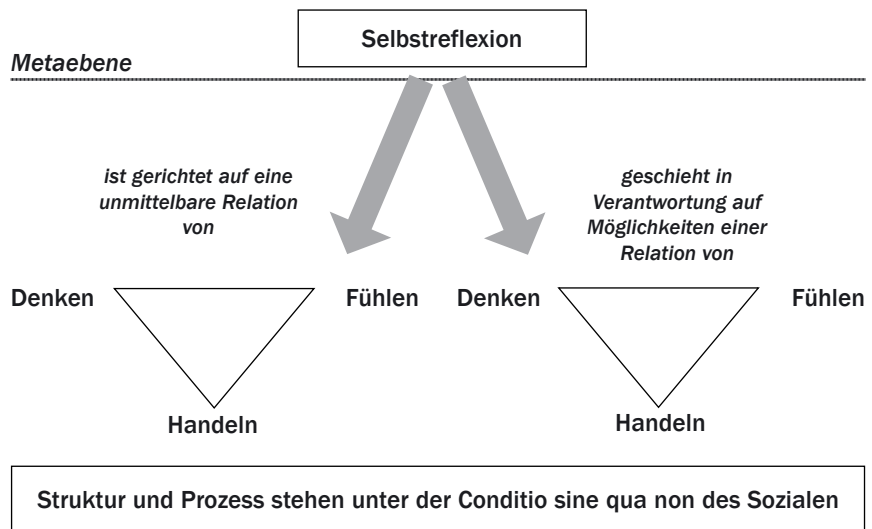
Selbstreflexion

Metaebene

ist gerichtet auf eine unmittelbare Relation von

geschieht in Verantwortung auf Möglichkeiten einer Relation von

Denken

Fühlen

Handeln

Denken

Fühlen

Handeln

Struktur und Prozess stehen unter der Conditio sine qua non des Sozialen